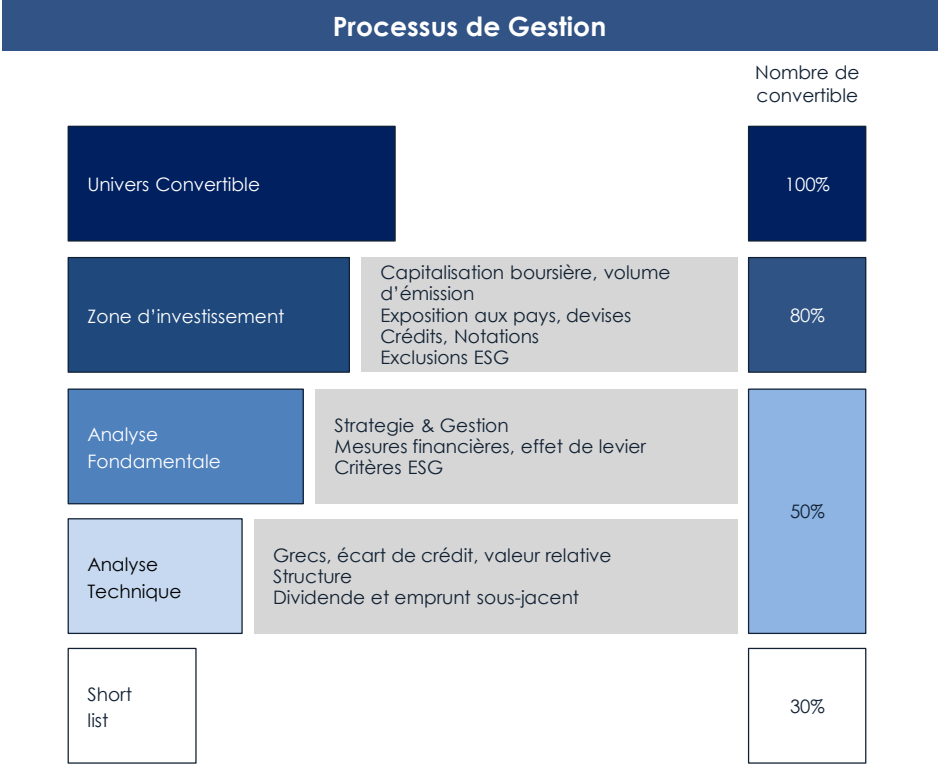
Processus de Gestion

Nombre de convertible

Univers Convertible

100%

Zone d'investissement

Capitalisation boursière, volume d'émission
Exposition aux pays, devises
Crédits, Notations
Exclusions ESG

80%

Analyse Fondamentale

Strategie & Gestion
Mesures financières, effet de levier
Critères ESG

50%

Analyse Technique

Grecs, écart de crédit, valeur relative
Structure
Dividende et emprunt sous-jacent

Short list

30%